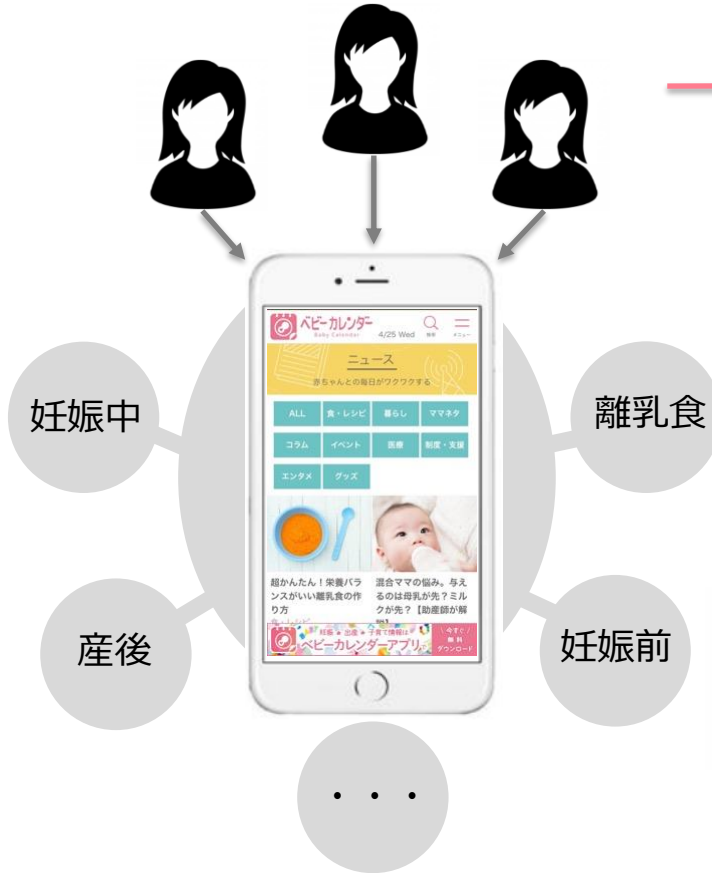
妊娠中

離乳食

産後

妊娠前

・・・

ベビーカレンダー
Baby Calendar
4/25 Wed
検索
メニュー

ニュース
赤ちゃんとの毎日がワクワクする

| ALL | 食・レシピ | 暮らし | ママネタ |
|---|---|---|---|
| コラム | イベント | 医療 | 制度・支援 |
| エンタメ | グッズ | | |

超かんたん！栄養バランスがいい離乳食の作り方

混合ママの悩み。与えるのは母乳が先？ミルクが先？【助産師が解

妊娠 ● 出産 ● 子育て情報は
ベビーカレンダーアプリ
今すぐ 無料 ダウンロード